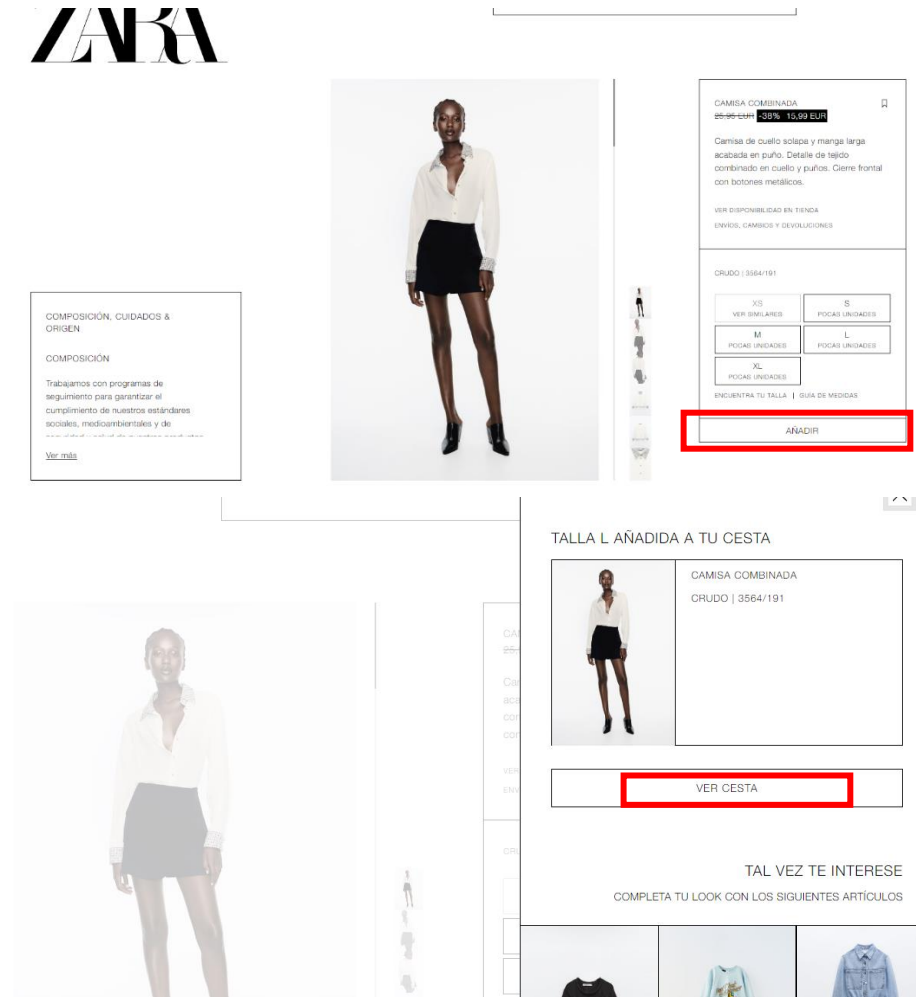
ZARA

CAMISA COMBINADA
25,95 EUR -38% 15,99 EUR

Camisa de cuello solapa y manga larga acabada en puño. Detalle de tejido combinado en cuello y puños. Cierre frontal con botones metálicos.

VER DISPONIBILIDAD EN TIENDA
ENVÍOS, CAMBIOS Y DEVOLUCIONES

CRUDO | 3564/191

| XS VER SIMILARES | S POCAS UNIDADES |
|---|---|
| M POCAS UNIDADES | L POCAS UNIDADES |
| XL POCAS UNIDADES | |

ENCUENTRA TU TALLA | GUÍA DE MEDIDAS

AÑADIR

COMPOSICIÓN, CUIDADOS & ORIGEN

COMPOSICIÓN

Trabajamos con programas de seguimiento para garantizar el cumplimiento de nuestros estándares sociales, medioambientales y de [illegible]

Ver más

TALLA L AÑADIDA A TU CESTA

CAMISA COMBINADA
CRUDO | 3564/191

VER CESTA

TAL VEZ TE INTERESE
COMPLETA TU LOOK CON LOS SIGUIENTES ARTÍCULOS